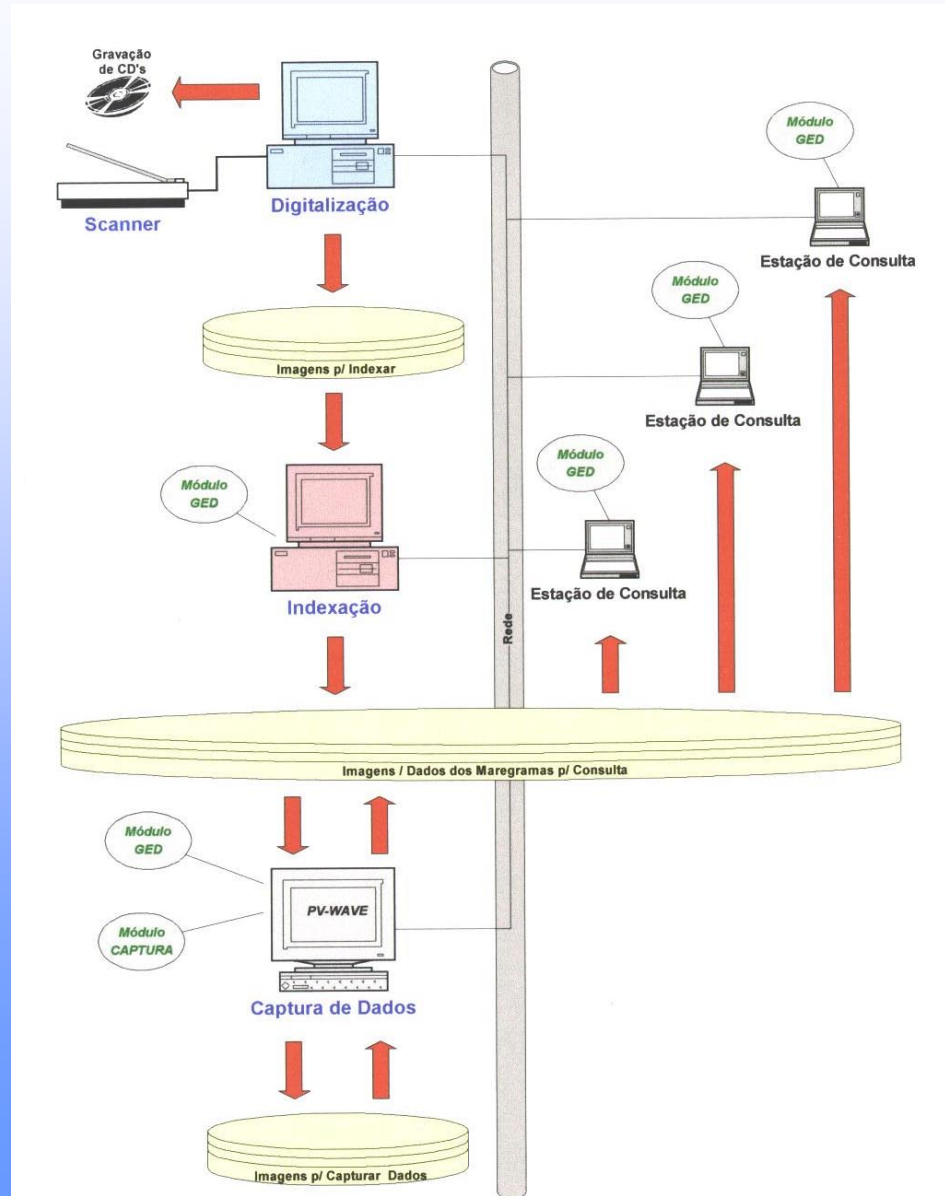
Gravação de CD's

Scanner

Digitalização

Módulo GED

Estação de Consulta

Módulo GED

Imagens p/ Indexar

Estação de Consulta

Módulo GED

Módulo GED

Estação de Consulta

Indexação

Rede

Imagens / Dados dos Maregramas p/ Consulta

Módulo GED

PV-WAVE

Módulo CAPTURA

Captura de Dados

Imagens p/ Capturar Dados